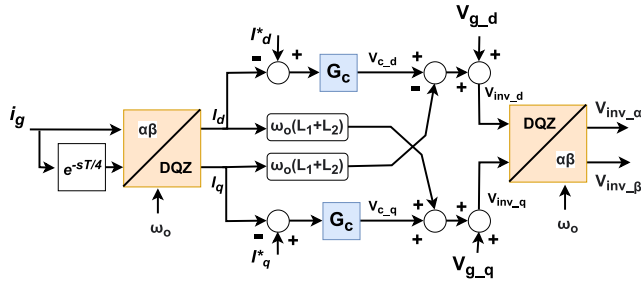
$V_{g\_d}$
$I^*_d$
$-$ $+$
$G_c$
$V_{c\_d}$
$+$ $+$
$-$ $+$
$V_{inv\_d}$
$i_g$
$\alpha\beta$
$I_d$
$\omega_o(L_1+L_2)$
DQZ
$V_{inv\_\alpha}$
$e^{-sT/4}$
DQZ
$\omega_o(L_1+L_2)$
$\alpha\beta$
$I_q$
$V_{inv\_\beta}$
$V_{inv\_q}$
$\omega_o$
$G_c$
$V_{c\_q}$
$+$ $+$
$-$ $+$
$+$ $+$
$I^*_q$
$\omega_o$
$V_{g\_q}$